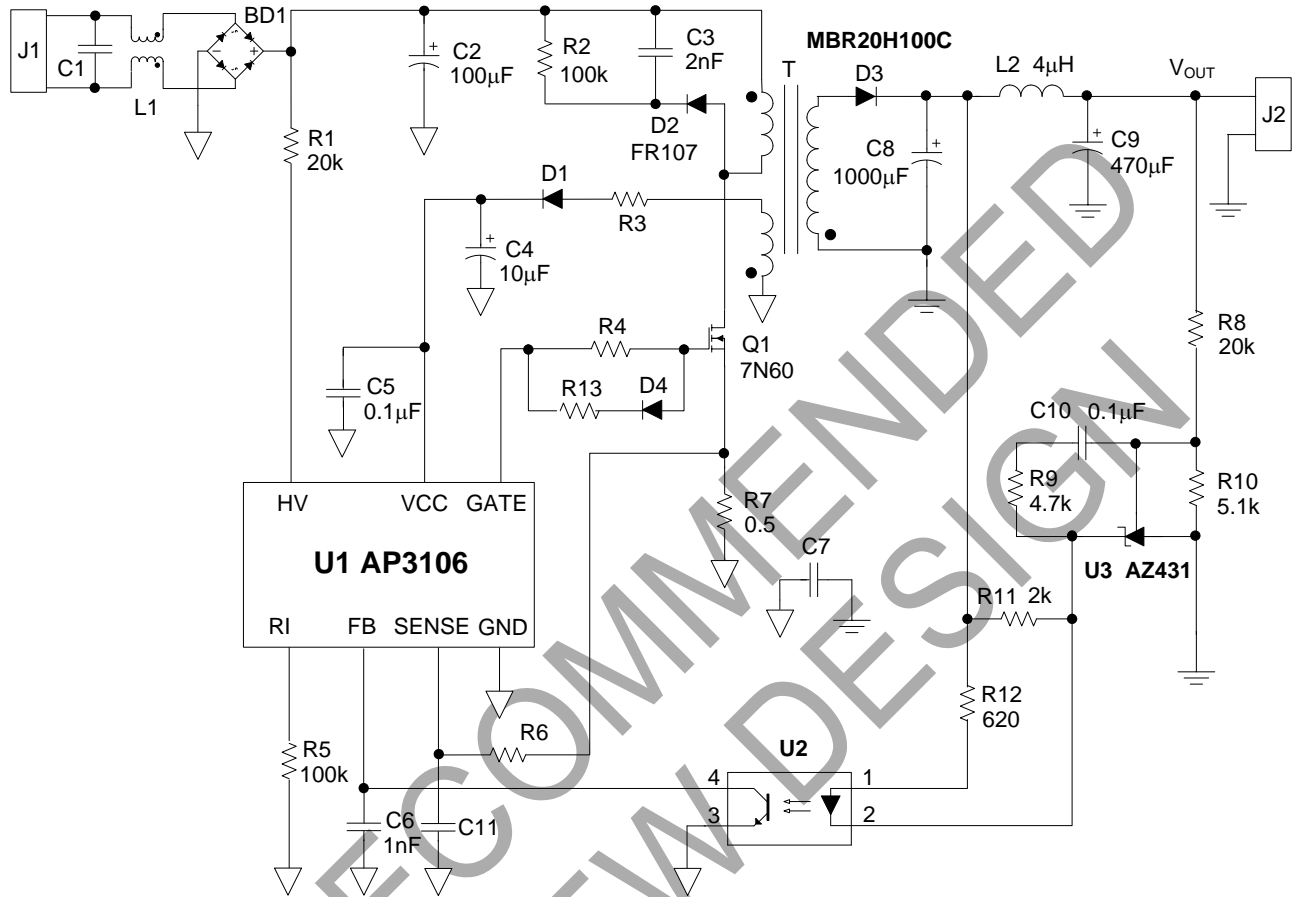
J1
C1
L1
BD1
R1
20k
C2
100μF
R2
100k
C3
2nF
D2
FR107
MBR20H100C
T
D3
L2 4μH
$V_{OUT}$
J2
C8
1000μF
C9
470μF
D1
R3
C4
10μF
R4
Q1
7N60
R13
D4
C5
0.1μF
R8
20k
C10 0.1μF
R9
4.7k
R10
5.1k
U3 AZ431
HV
VCC
GATE
U1 AP3106
RI
FB
SENSE
GND
R7
0.5
C7
R11 2k
R12
620
R5
100k
R6
U2
4
3
1
2
C6
1nF
C11
RECOMMENDED
NEW DESIGN